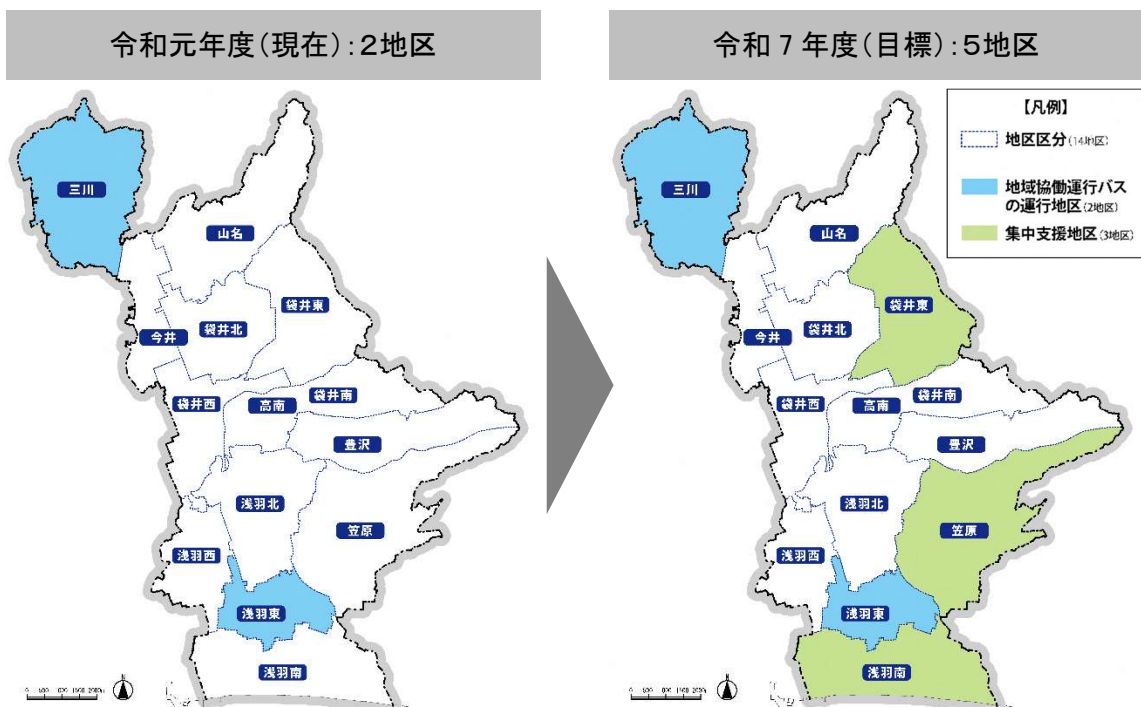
令和元年度(現在):2地区

三川
山名
今井
袋井北
袋井東
袋井西
高南
袋井南
豊沢
浅羽北
笠原
浅羽西
浅羽東
浅羽南

令和7年度(目標):5地区

【凡例】
地区区分(14地区)
地域協働運行バスの運行地区(2地区)
集中支援地区(3地区)

三川
山名
今井
袋井北
袋井東
袋井西
高南
袋井南
豊沢
浅羽北
笠原
浅羽西
浅羽東
浅羽南